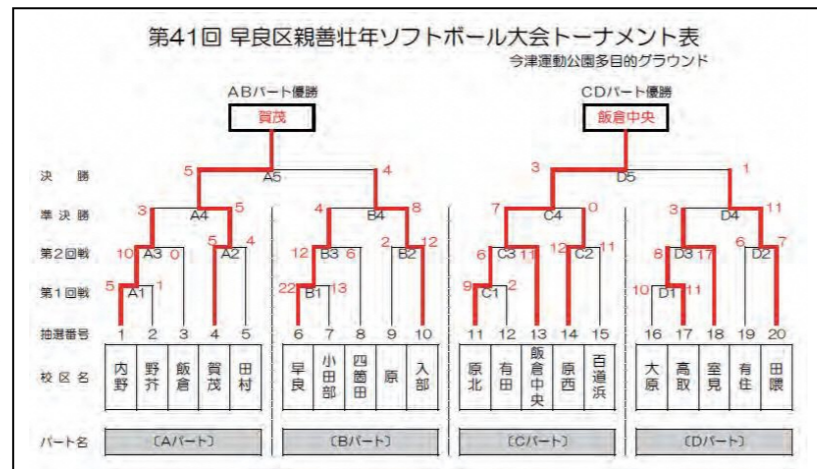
第41回 早良区親善壮年ソフトボール大会トーナメント表

今津運動公園多目的グラウンド

ABパート優勝

賀茂

CDパート優勝

飯倉中央

決勝

準決勝

第2回戦

第1回戦

抽選番号

校区名

パート名

5 A5 4

3 A4 5

10 A3 0

5 A2 4

5 A1 1

4 B4 8

12 B3 6

2 B2 12

22 B1 13

3 D5 1

7 C4 0

6 C3 11

12 C2 11

9 C1 2

3 D4 11

8 D3 17

6 D2 7

10 D1 11

| 1 | 2 | 3 | 4 | 5 | 6 | 7 | 8 | 9 | 10 | 11 | 12 | 13 | 14 | 15 | 16 | 17 | 18 | 19 | 20 |
|---|---|---|---|---|---|---|---|---|---|---|---|---|---|---|---|---|---|---|---|
| 内野 | 野芥 | 飯倉 | 賀茂 | 田村 | 早良 | 小田部 | 四箇田 | 原 | 入部 | 原北 | 有田 | 飯倉中央 | 原西 | 百道浜 | 大原 | 高取 | 室見 | 有住 | 田隈 |

〔Aパート〕

〔Bパート〕

〔Cパート〕

〔Dパート〕